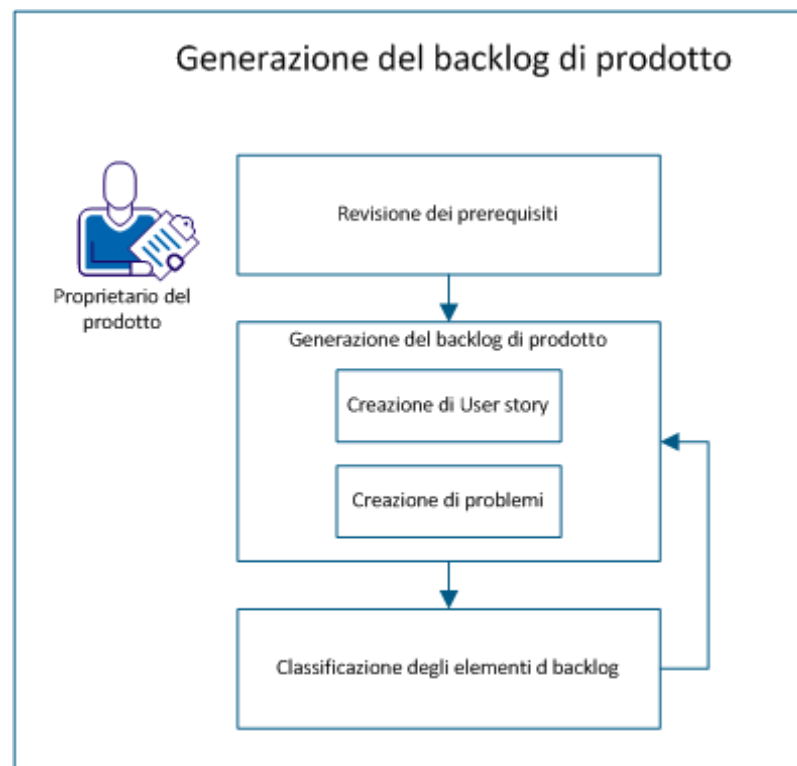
Generazione del backlog di prodotto

Proprietario del prodotto

Revisione dei prerequisiti

Generazione del backlog di prodotto

Creazione di User story

Creazione di problemi

Classificazione degli elementi d backlog